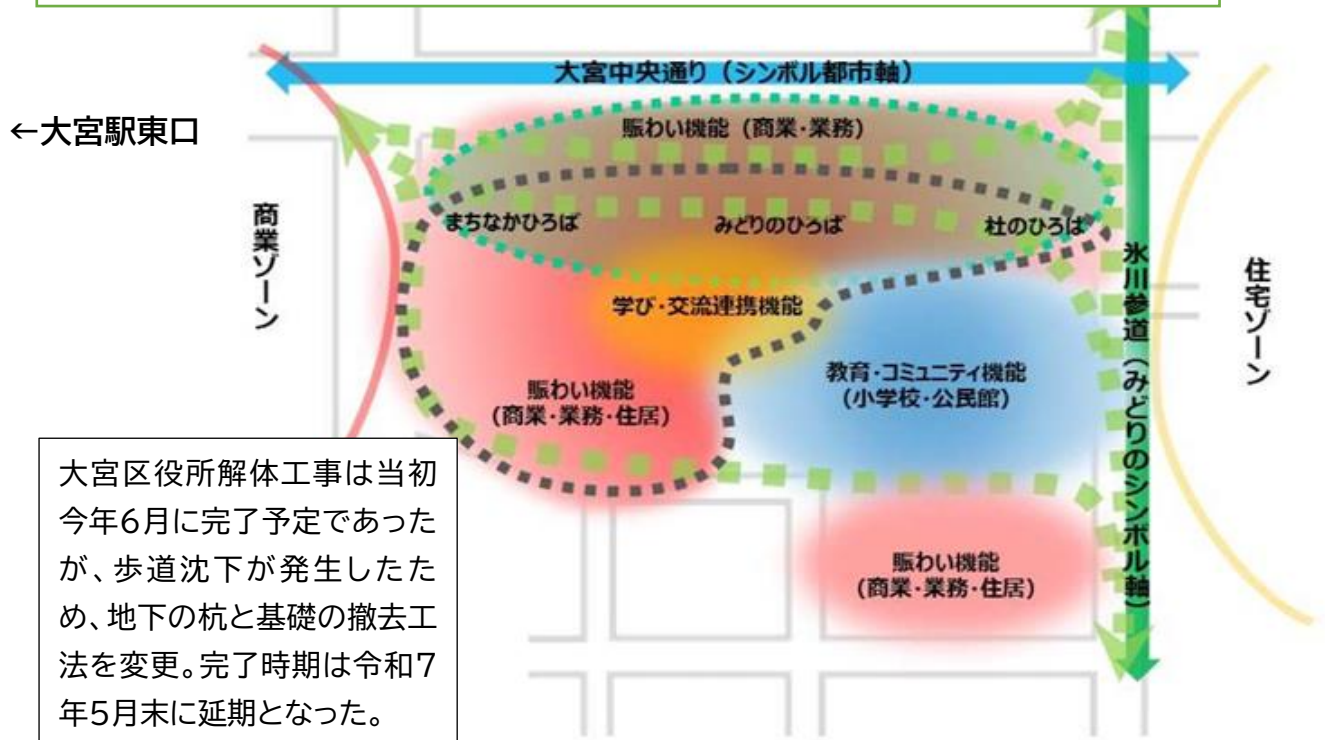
大宮中央通り（シンボル都市軸）

←大宮駅東口

賑わい機能（商業・業務）

商業ゾーン

まちなかひろば

みどりのひろば

杜のひろば

氷川参道（みどりのシンボル軸）

住宅ゾーン

学び・交流連携機能

賑わい機能
（商業・業務・住居）

教育・コミュニティ機能
（小学校・公民館）

大宮区役所解体工事は当初今年6月に完了予定であったが、歩道沈下が発生したため、地下の杭と基礎の撤去工法を変更。完了時期は令和7年5月末に延期となった。

賑わい機能
（商業・業務・住居）